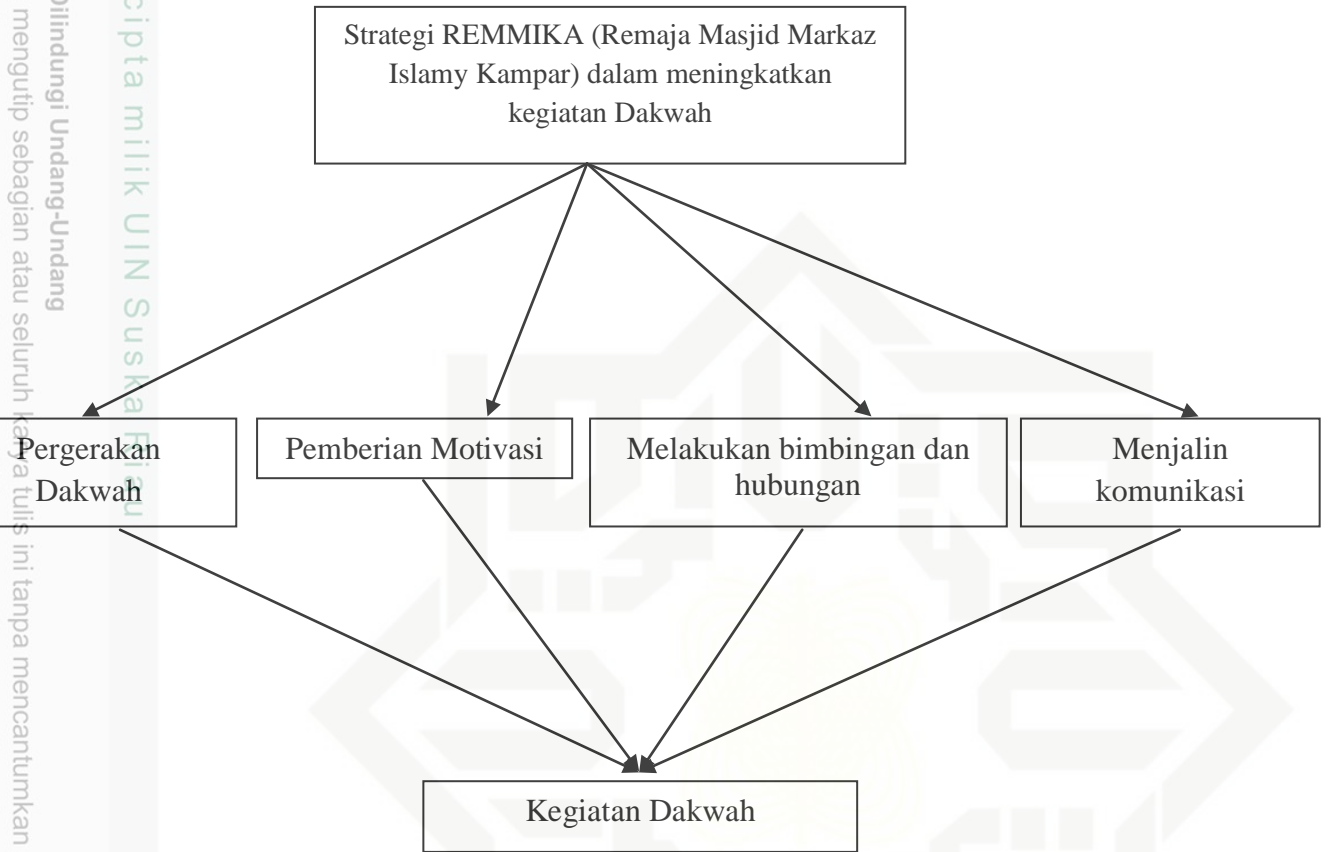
Strategi REMMIKA (Remaja Masjid Markaz Islamy Kampar) dalam meningkatkan kegiatan Dakwah

Pergerakan Dakwah

Pemberian Motivasi

Melakukan bimbingan dan hubungan

Menjalin komunikasi

Kegiatan Dakwah

cipta milik UIN Suska Riau

Dilindungi Undang-Undang
mengutip sebagian atau seluruh karya tulis ini tanpa mencantumkan